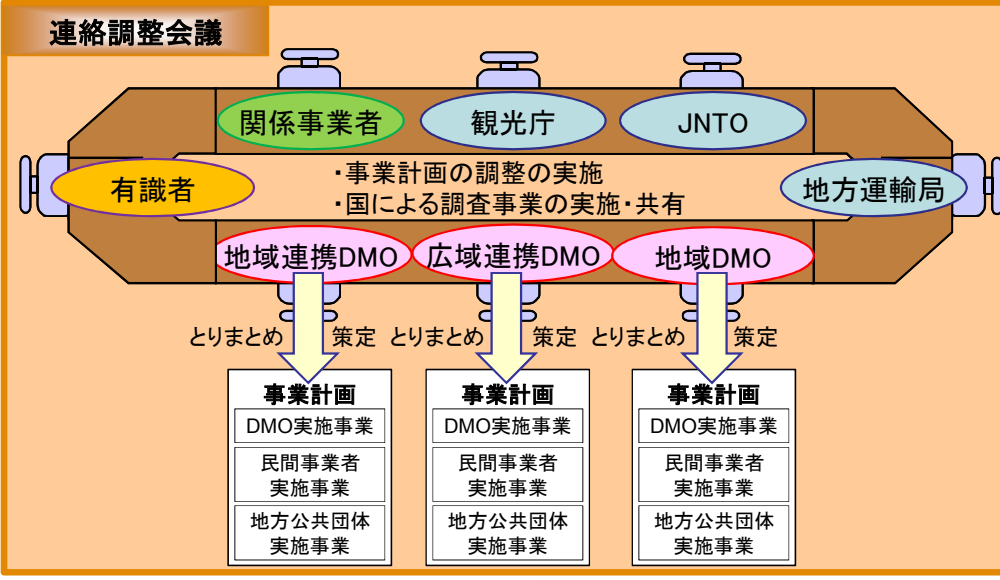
連絡調整会議

関係事業者

観光庁

JNTO

有識者

・事業計画の調整の実施
・国による調査事業の実施・共有

地方運輸局

地域連携DMO

広域連携DMO

地域DMO

とりまとめ 策定

とりまとめ 策定

とりまとめ 策定

事業計画
DMO実施事業
民間事業者実施事業
地方公共団体実施事業

事業計画
DMO実施事業
民間事業者実施事業
地方公共団体実施事業

事業計画
DMO実施事業
民間事業者実施事業
地方公共団体実施事業